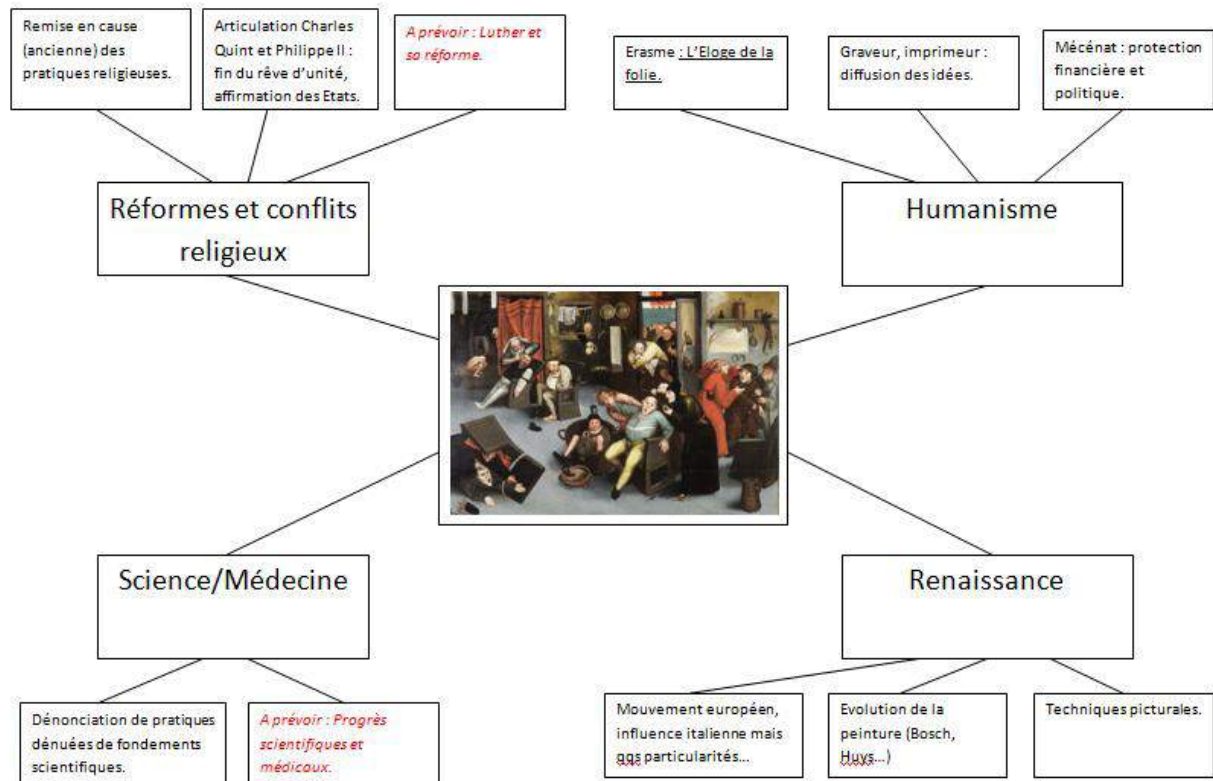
Remise en cause (ancienne) des pratiques religieuses.

Articulation Charles Quint et Philippe II : fin du rêve d'unité, affirmation des Etats.

A prévoir : Luther et sa réforme.

Erasme : L'Eloge de la folie.

Graveur, imprimeur : diffusion des idées.

Mécénat : protection financière et politique.

Réformes et conflits religieux

Humanisme

Science/Médecine

Renaissance

Dénonciation de pratiques dénuées de fondements scientifiques.

A prévoir : Progrès scientifiques et médicaux.

Mouvement européen, influence italienne mais qqs particularités…

Evolution de la peinture (Bosch, Huys…)

Techniques picturales.